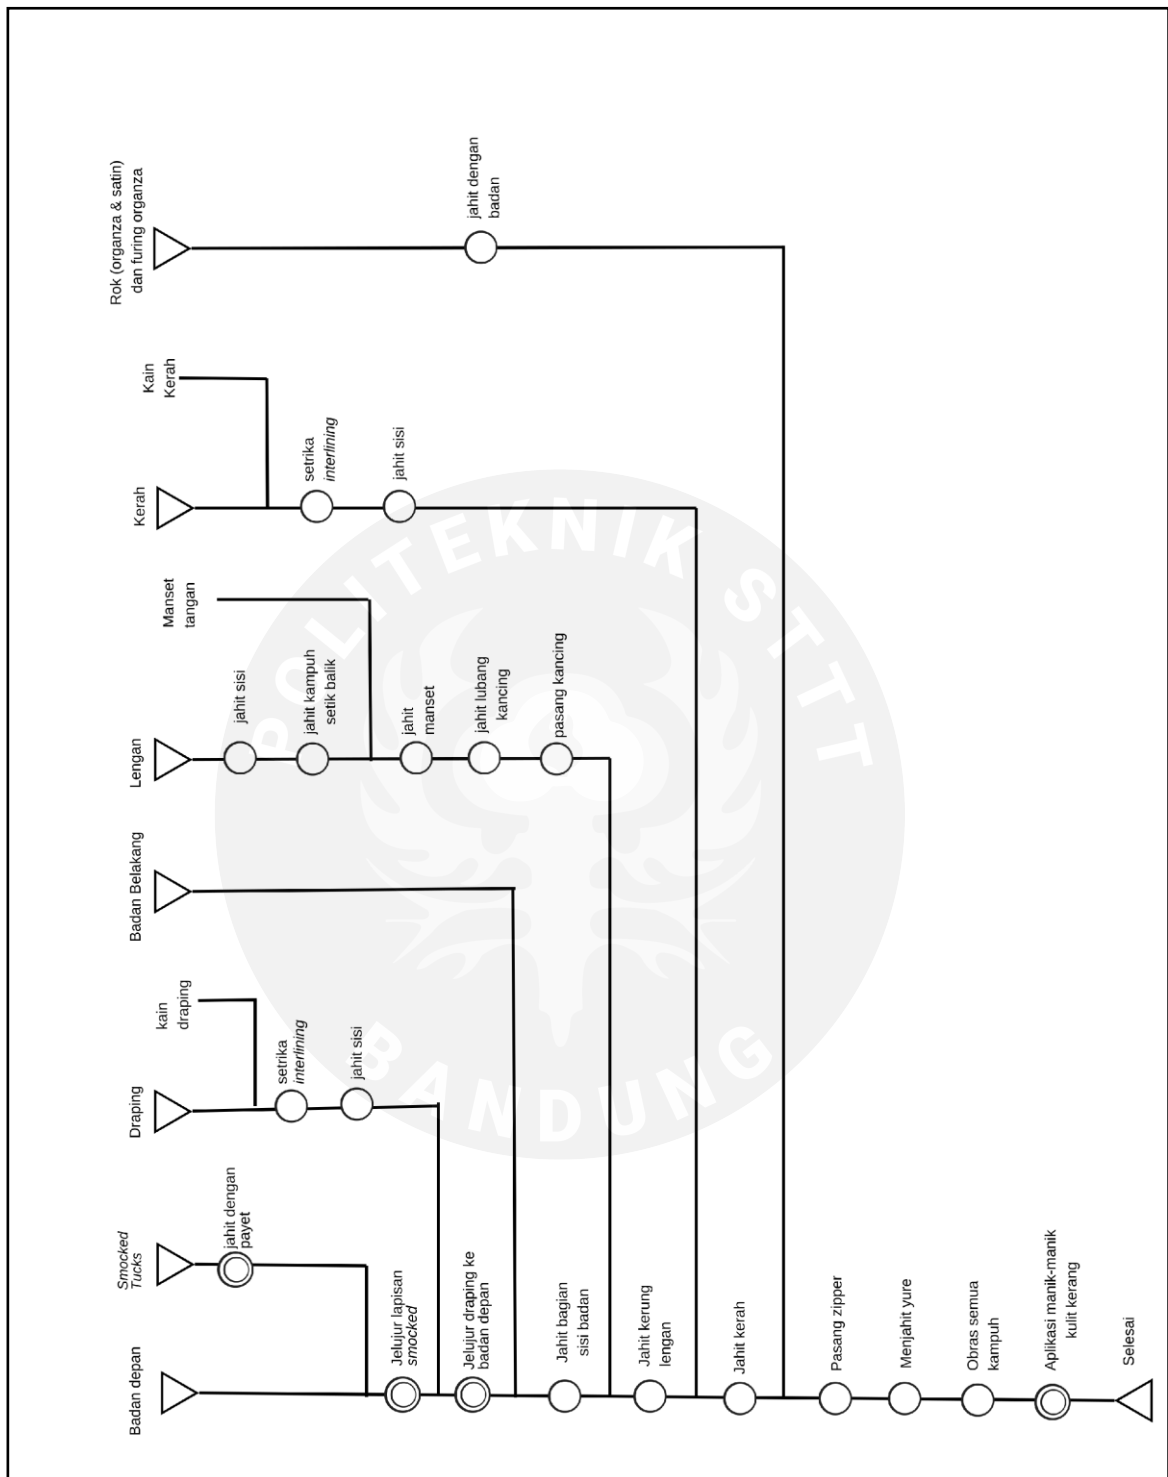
Badan depan

Smocked Tucks

jahit dengan payet

Draping

kain draping

setrika interlining

jahit sisi

Badan Belakang

Lengan

jahit sisi

jahit kampuh setik balik

Manset tangan

jahit manset

jahit lubang kancing

pasang kancing

Kerah

Kain Kerah

setrika interlining

jahit sisi

Rok (organza & satin) dan furing organza

jahit dengan badan

Jelujur lapisan smocked

Jelujur draping ke badan depan

Jahit bagian sisi badan

Jahit kerung lengan

Jahit kerah

Pasang zipper

Menjahit yure

Obras semua kampuh

Aplikasi manik-manik kulit kerang

Selesai

POLITEKNIK STTT BANDUNG